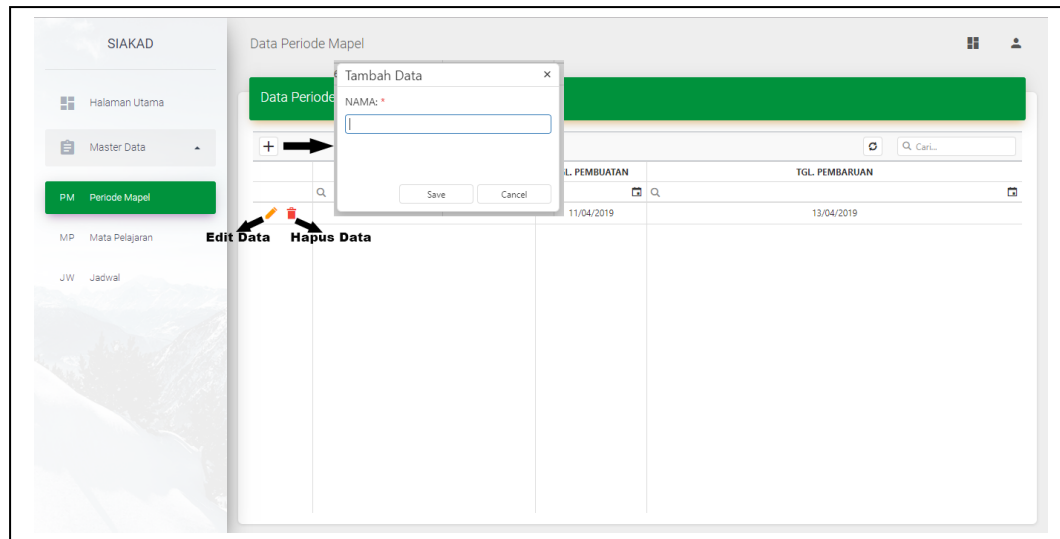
SIAKAD

Halaman Utama

Master Data

PM Periode Mapel

MP Mata Pelajaran

JW Jadwal

Data Periode Mapel

Data Periode

Tambah Data ×

NAMA: *

Save Cancel

+

Q Cari...

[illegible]L. PEMBUATAN

TGL. PEMBARUAN

11/04/2019

13/04/2019

Edit Data

Hapus Data